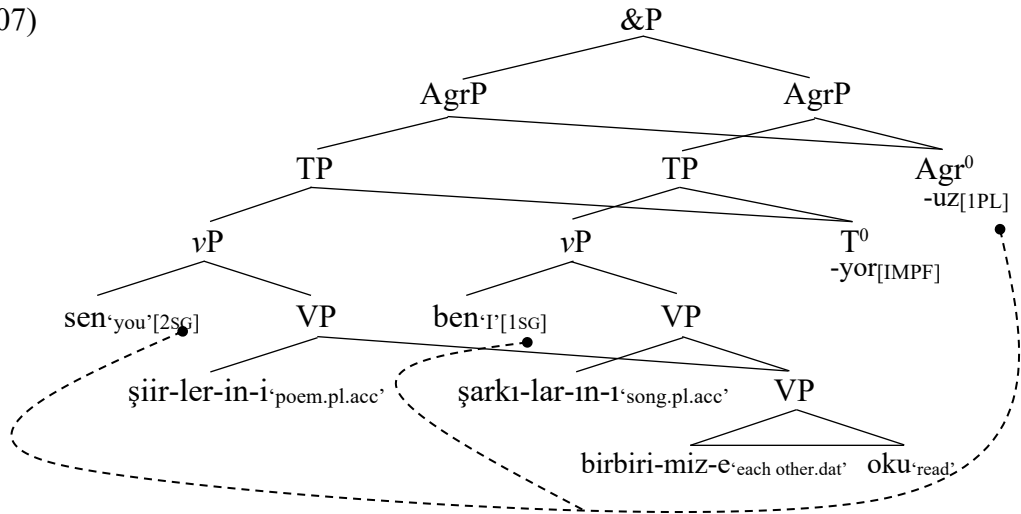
07)

&P

AgrP AgrP

TP TP $Agr^0$
-uz[1PL]

$v$P $v$P $T^0$
-yor[IMPF]

sen'you'[2SG] VP ben'I'[1SG] VP

şiir-ler-in-i'poem.pl.acc' şarkı-lar-ın-ı'song.pl.acc' VP

birbiri-miz-e'each other.dat' oku'read'